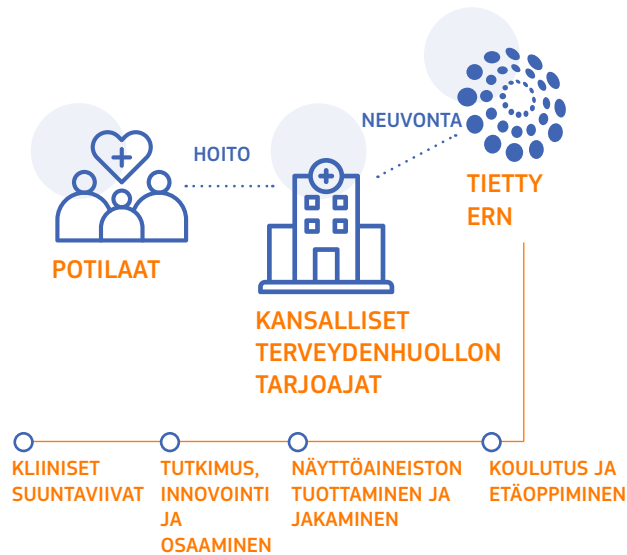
NEUVONTA

HOITO

TIETTY ERN

POTILAAT

KANSALLISET TERVEYDENHUOLLON TARJOAJAT

KLIINISET SUUNTAVIIVAT

TUTKIMUS, INNOVOINTI JA OSAAMINEN

NÄYTTÖAINEISTON TUOTTAMINEN JA JAKAMINEN

KOULUTUS JA ETÄOPPIMINEN